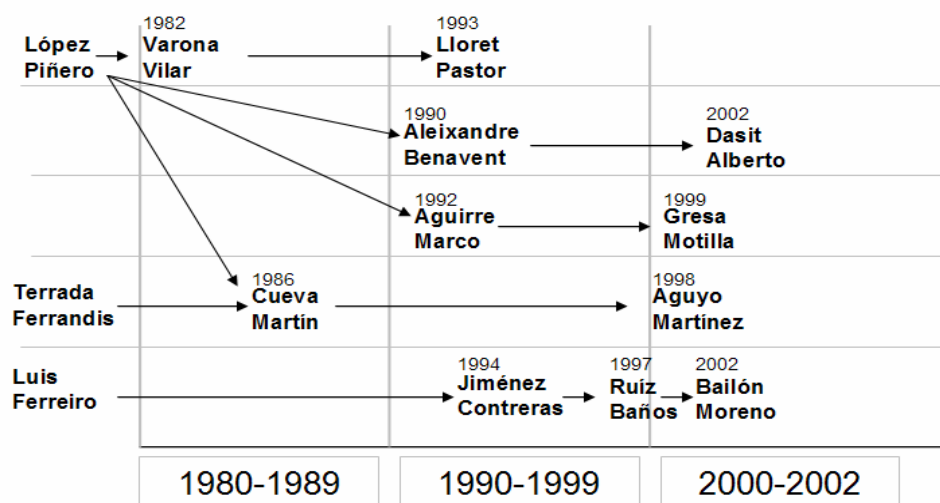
López Piñero

1982
Varona Vilar

1993
Lloret Pastor

1990
Aleixandre Benavent

2002
Dasit Alberto

1992
Aguirre Marco

1999
Gresa Motilla

Terrada Ferrandis

1986
Cueva Martín

1998
Aguyo Martínez

Luis Ferreiro

1994
Jiménez Contreras

1997
Ruíz Baños

2002
Bailón Moreno

1980-1989

1990-1999

2000-2002